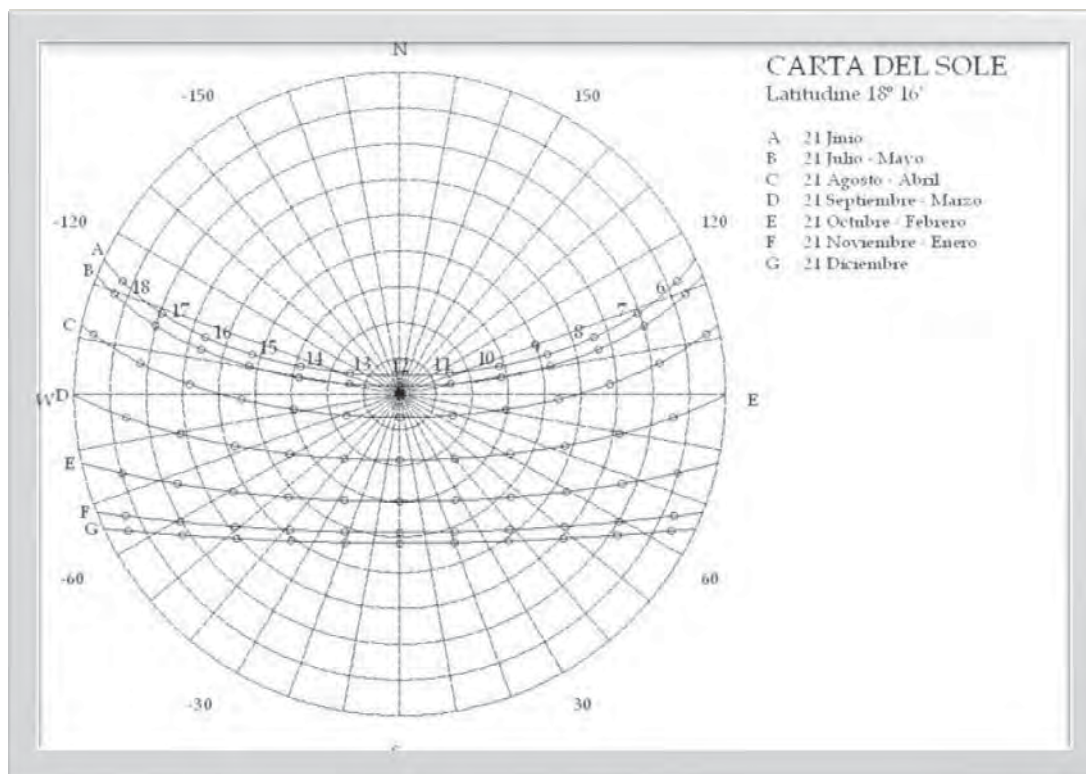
CARTA DEL SOLE
Latitudine 18° 16'

A 21 Junio
B 21 Julio - Mayo
C 21 Agosto - Abril
D 21 Septiembre - Marzo
E 21 Octubre - Febrero
F 21 Noviembre - Enero
G 21 Diciembre

N
-150
150
-120
120
A
B
18
17
C
16
15
14
13
12
11
10
9
8
7
6
5
W D
E
E
F
G
-60
60
-30
30
S